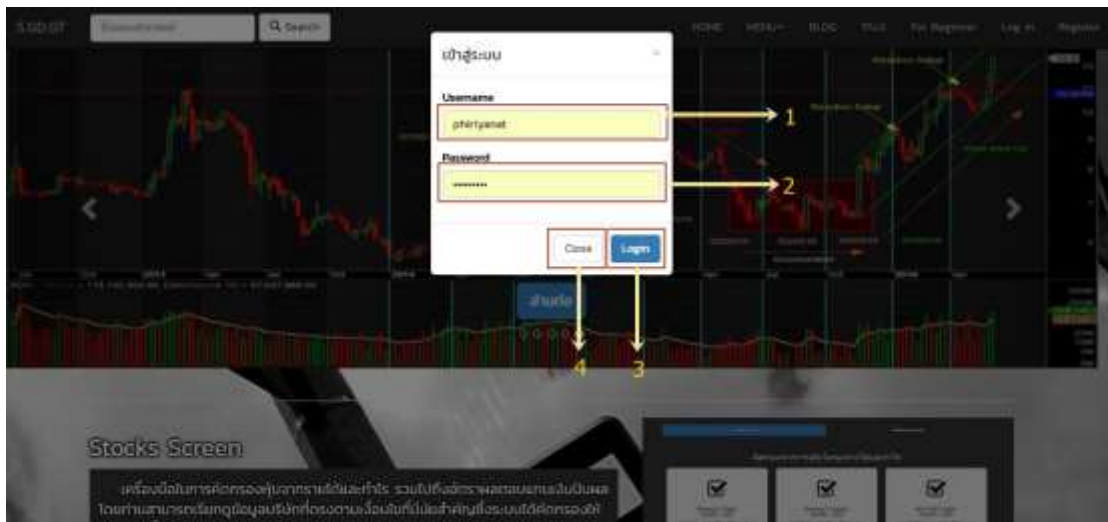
S.GO.OT
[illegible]
Q Search
HOME
MENU
BLOG
TFEX
For Beginner
Log In
Register

เข้าสู่ระบบ
×
Username
phiriyanat
Password
••••••••
Close
Login

1
2
3
4

สำหรับ

Stocks Screen

เครื่องมือในการคัดกรองหุ้นจากราคาและกำไร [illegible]
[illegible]